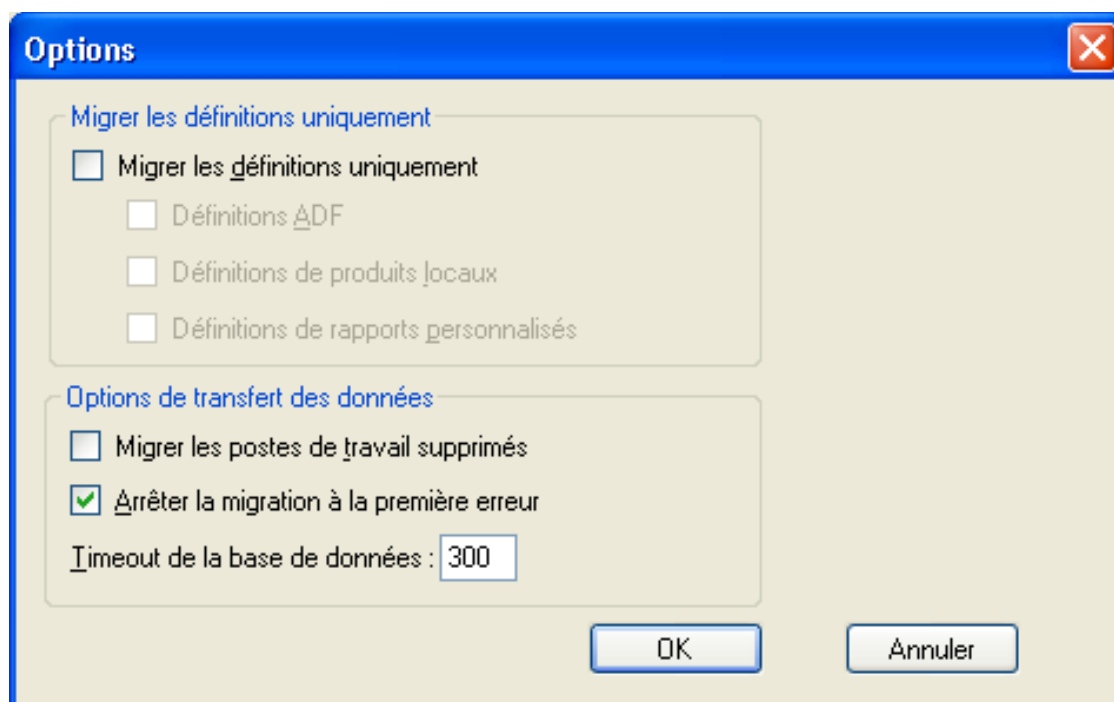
Options

Migrer les définitions uniquement

Migrer les définitions uniquement

Définitions ADF

Définitions de produits locaux

Définitions de rapports personnalisés

Options de transfert des données

Migrer les postes de travail supprimés

Arrêter la migration à la première erreur

Timeout de la base de données : 300

OK

Annuler